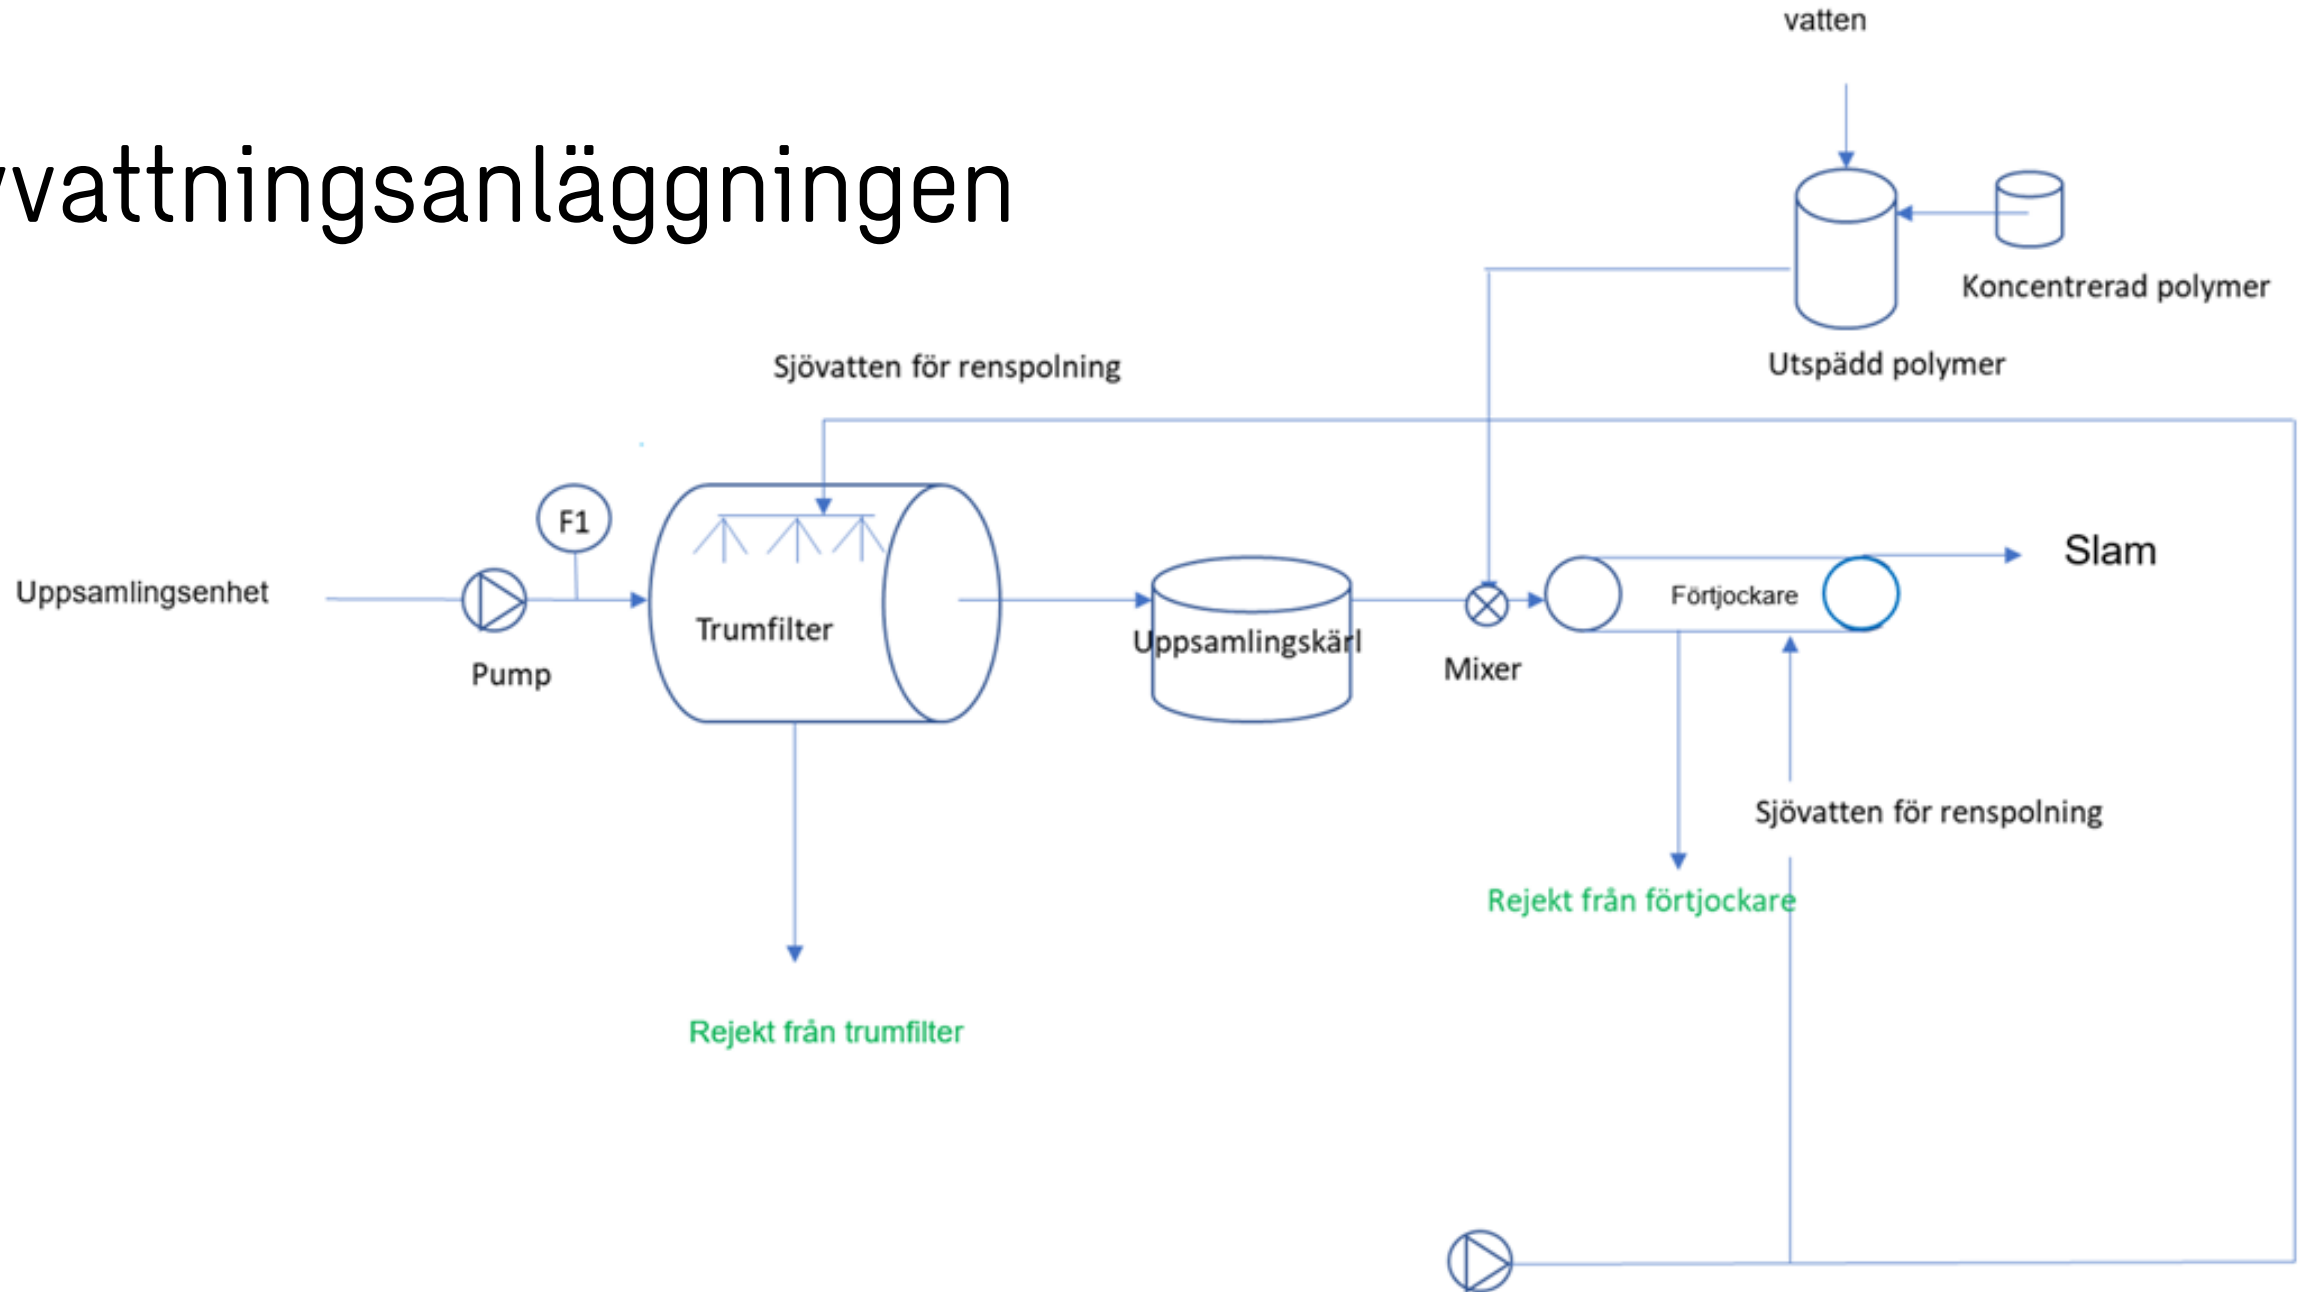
vattningsanläggningen

vatten

Koncentrerad polymer

Utspädd polymer

Sjövatten för renspolning

F1

Slam

Uppsamlingsenhet

Trumfilter

Uppsamlingskärl

Förtjockare

Pump

Mixer

Sjövatten för renspolning

Rejekt från förtjockare

Rejekt från trumfilter